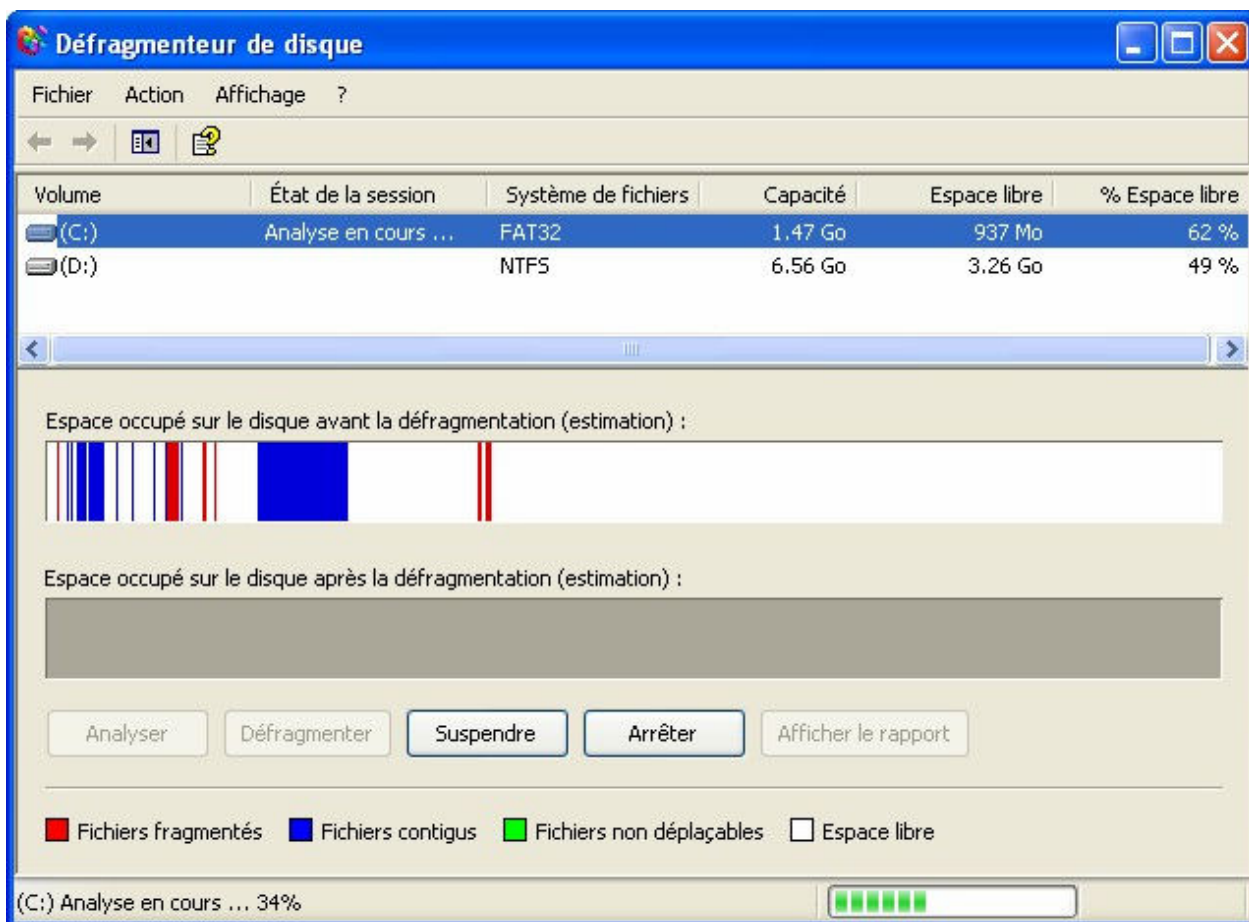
Défragmenteur de disque

Fichier Action Affichage ?

| Volume | État de la session | Système de fichiers | Capacité | Espace libre | % Espace libre |
|---|---|---|---|---|---|
| (C:) | Analyse en cours ... | FAT32 | 1.47 Go | 937 Mo | 62 % |
| (D:) | | NTFS | 6.56 Go | 3.26 Go | 49 % |

Espace occupé sur le disque avant la défragmentation (estimation) :

Espace occupé sur le disque après la défragmentation (estimation) :

Analyser Défragmenter Suspendre Arrêter Afficher le rapport

Fichiers fragmentés Fichiers contigus Fichiers non déplaçables Espace libre

(C:) Analyse en cours ... 34%